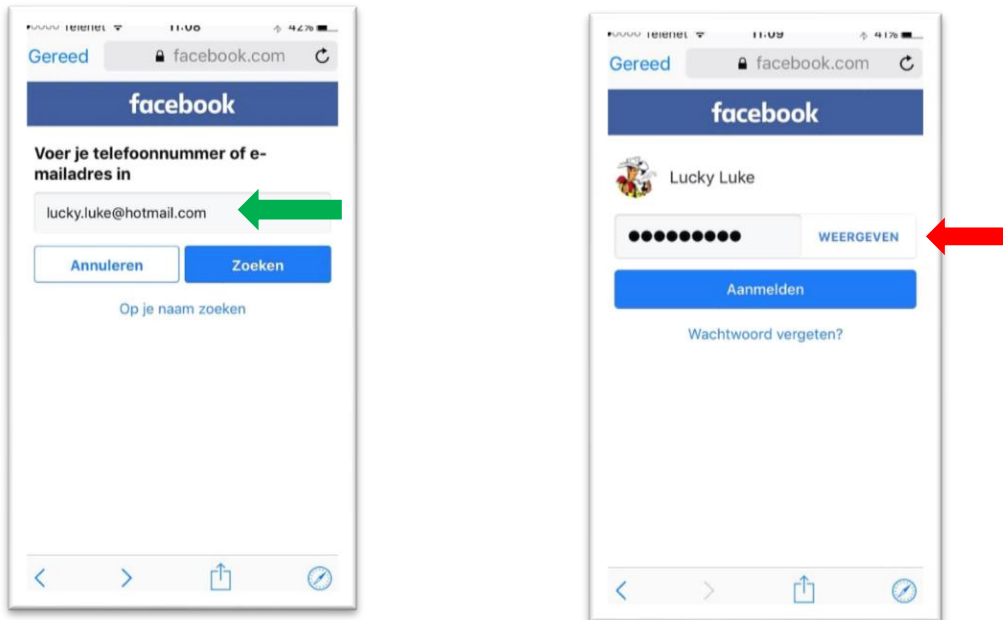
Telenet 11:08 42%

Gereed facebook.com

facebook

Voer je telefoonnummer of e-mailadres in

lucky.luke@hotmail.com

Annuleren

Zoeken

Op je naam zoeken

Telenet 11:09 41%

Gereed facebook.com

facebook

Lucky Luke

●●●●●●●●●

WEERGEVEN

Aanmelden

Wachtwoord vergeten?